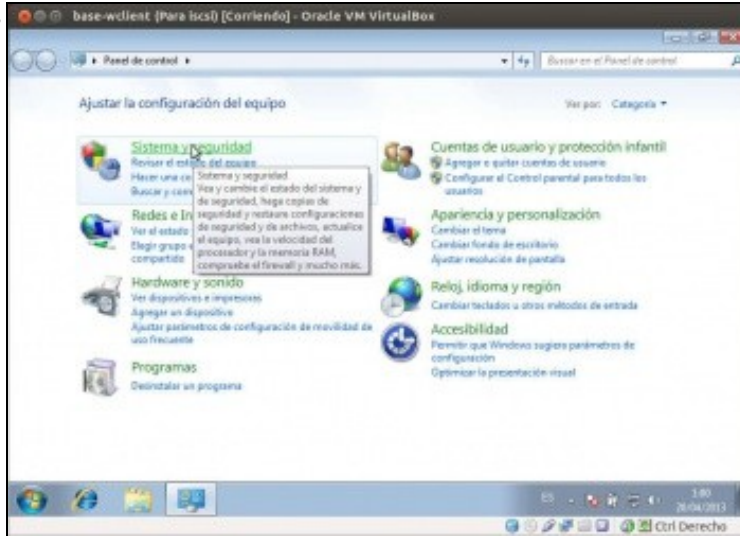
base-wclient (Para iscsi) [Corriendo] - Oracle VM VirtualBox

▸ Panel de control ▸

Buscar en el Panel de control

Ajustar la configuración del equipo

Ver por: Categoría ▾

Sistema y seguridad
Revisar el estado del equipo
Hacer una co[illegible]
Buscar y corr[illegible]

Sistema y seguridad
Vea y cambie el estado del sistema y de seguridad, haga copias de seguridad y restaure configuraciones de seguridad y de archivos, actualice el equipo, vea la velocidad del procesador y la memoria RAM, compruebe el firewall y mucho más.

Redes e In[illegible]
Ver el estado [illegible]
Elegir grupo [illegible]
compartido

Hardware y sonido
Ver dispositivos e impresoras
Agregar un dispositivo
Ajustar parámetros de configuración de movilidad de uso frecuente

Programas
Desinstalar un programa

Cuentas de usuario y protección infantil
Agregar o quitar cuentas de usuario
Configurar el Control parental para todos los usuarios

Apariencia y personalización
Cambiar el tema
Cambiar fondo de escritorio
Ajustar resolución de pantalla

Reloj, idioma y región
Cambiar teclados u otros métodos de entrada

Accesibilidad
Permitir que Windows sugiera parámetros de configuración
Optimizar la presentación visual

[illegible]
20/04/2013

Ctrl Derecho